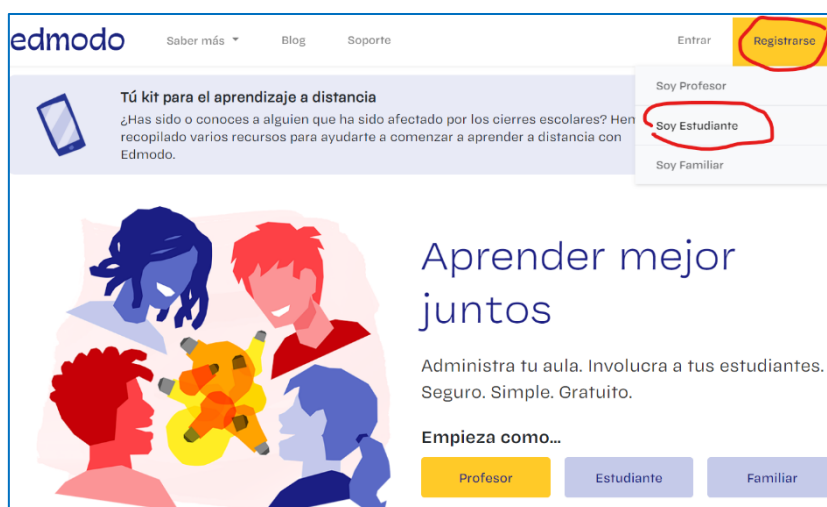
edmodo Saber más Blog Soporte Entrar Registrarse

Soy Profesor
Soy Estudiante
Soy Familiar

Tú kit para el aprendizaje a distancia
¿Has sido o conoces a alguien que ha sido afectado por los cierres escolares? Hen recopilado varios recursos para ayudarte a comenzar a aprender a distancia con Edmodo.

Aprender mejor juntos

Administra tu aula. Involucra a tus estudiantes. Seguro. Simple. Gratuito.

Empieza como...

Profesor Estudiante Familiar